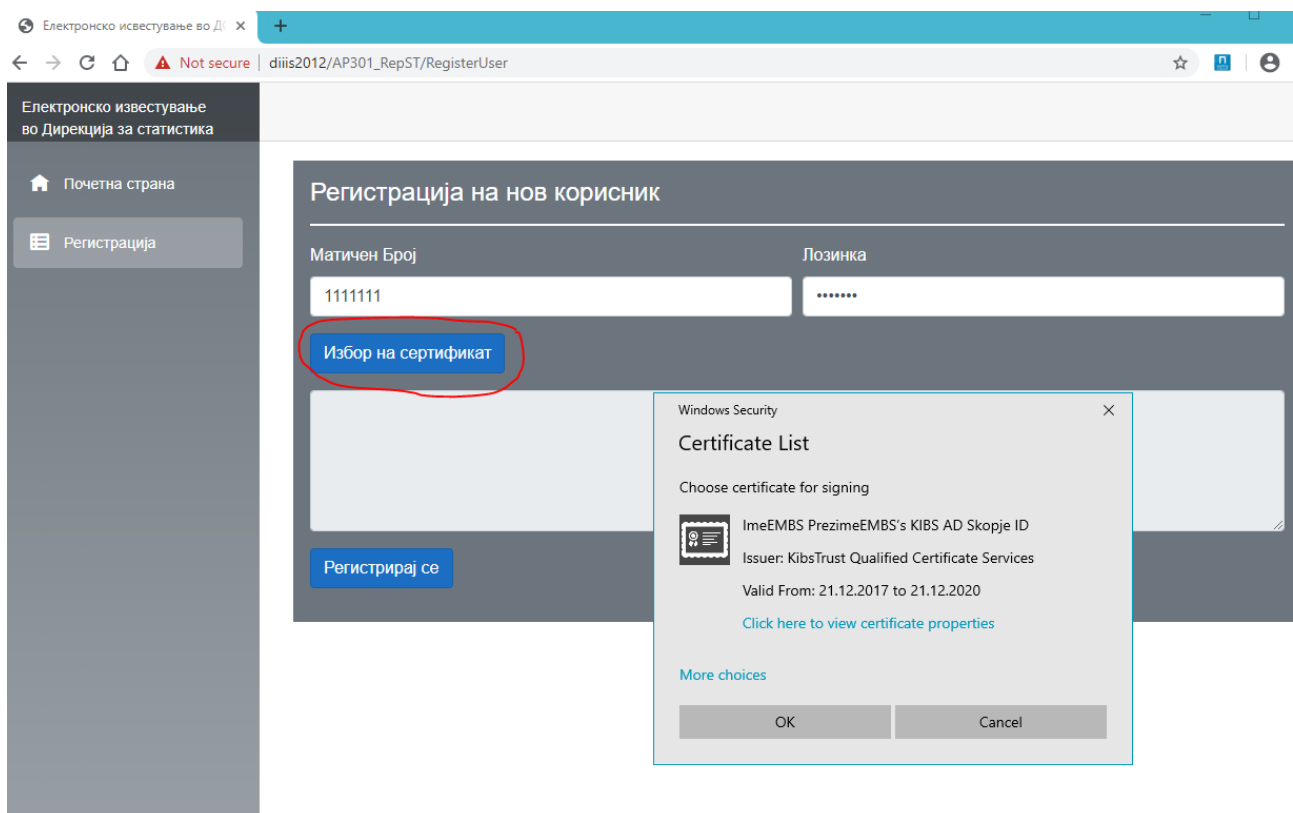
Електронско известување во Д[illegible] ×
+
Not secure | diiis2012/AP301_RepST/RegisterUser

Електронско известување во Дирекција за статистика

Почетна страна
Регистрација

Регистрација на нов корисник

Матичен Број
1111111
Лозинка
•••••••

Избор на сертификат

Регистрирај се

Windows Security
Certificate List
Choose certificate for signing
ImeEMBS PrezimeEMBS's KIBS AD Skopje ID
Issuer: KibsTrust Qualified Certificate Services
Valid From: 21.12.2017 to 21.12.2020
Click here to view certificate properties
More choices
OK
Cancel